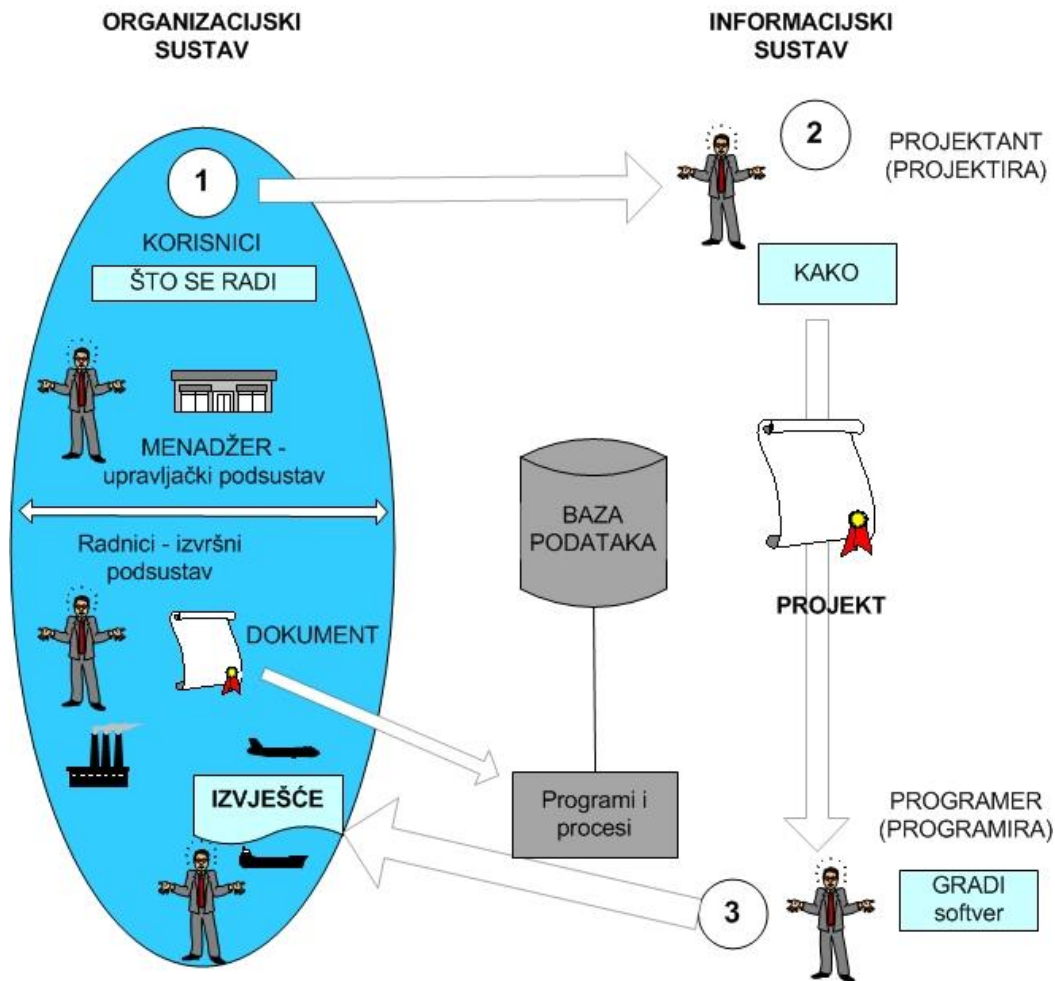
ORGANIZACIJSKI SUSTAV

INFORMACIJSKI SUSTAV

1

KORISNICI

ŠTO SE RADI

MENADŽER - upravljački podsustav

Radnici - izvršni podsustav

DOKUMENT

IZVJEŠĆE

2

PROJEKTANT (PROJEKTIRA)

KAKO

PROJEKT

BAZA PODATAKA

Programi i procesi

PROGRAMER (PROGRAMIRA)

3

GRADI softver